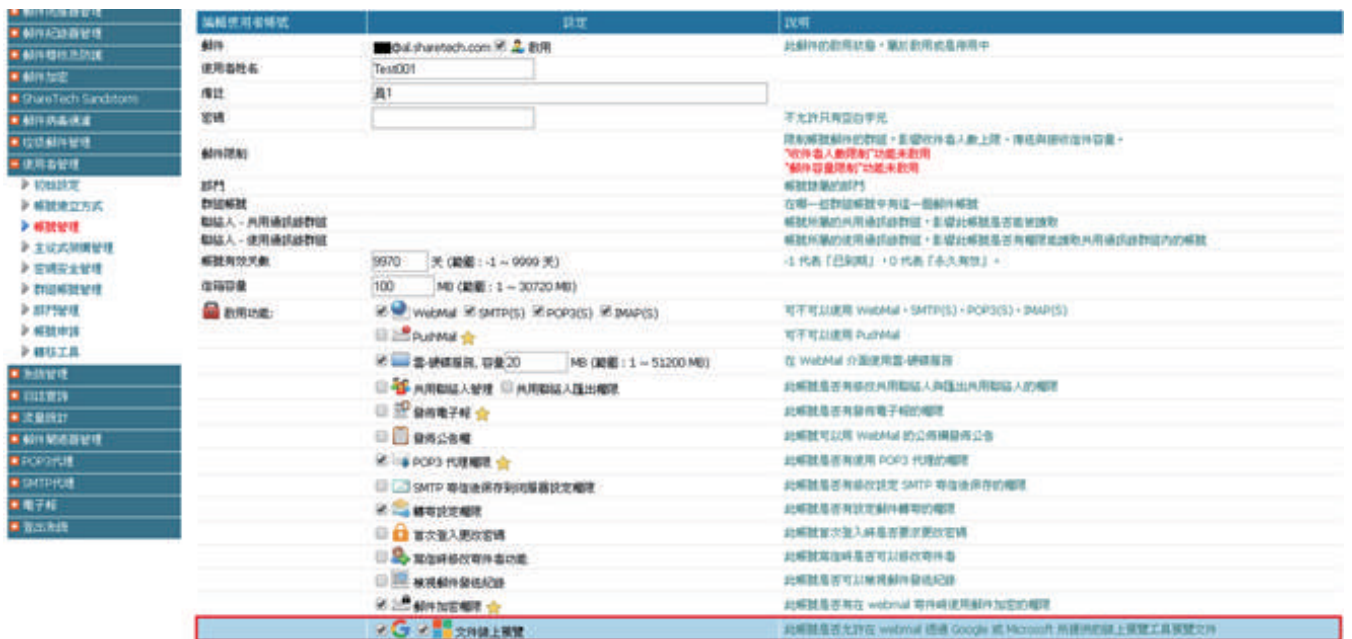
郵件伺服器管理
郵件紀錄器管理
郵件稽核及防護
郵件加密
ShareTech Sandstorm
郵件病毒濾通
垃圾郵件管理
使用者管理
▶ 初始設定
▶ 帳號建立方式
▶ 帳號管理
▶ 主從式架構管理
▶ 密碼安全管理
▶ 群組帳號管理
▶ 部門管理
▶ 帳號申請
▶ 轉移工具
系統管理
日誌查詢
流量統計
郵件閘道器管理
POP3代理
SMTP代理
電子報
登出系統

| 編輯使用者帳號 | 設定 | 說明 |
|---|---|---|
| 郵件 | @al.sharetech.com ☑ 啟用 | 此郵件的啟用狀態，顯示啟用或是停用中 |
| 使用者姓名 | Test001 | |
| 備註 | 員1 | |
| 密碼 | | 不允許只有空白字元 |
| 郵件限制 | | 限制帳號郵件的數組，含郵件收件者人數上限，傳送與接收信件容量。"收件者人數限制"功能未啟用 "郵件容量限制"功能未啟用 |
| 部門 | | 帳號隸屬的部門 |
| 群組帳號 | | 在哪一些群組帳號中有這一個郵件帳號 |
| 聯絡人 - 共用通訊錄群組 | | 帳號所屬的共用通訊錄群組，影響此帳號是否能被讀取 |
| 聯絡人 - 使用通訊錄群組 | | 帳號所屬的使用通訊錄群組，影響此帳號是否有權限能讀取共用通訊錄群組內的帳號 |
| 帳號有效天數 | 9970 天 (範圍：-1 ~ 9999 天) | -1 代表「已到期」，0 代表「永久有效」。 |
| 信箱容量 | 100 MB (範圍：1 ~ 30720 MB) | |
| 啟用功能: | ☑ WebMail ☑ SMTP(S) ☑ POP3(S) ☑ IMAP(S) | 可不可以使用 WebMail、SMTP(S)、POP3(S)、IMAP(S) |
| | ☐ PushMail | 可不可以使用 PushMail |
| | ☑ 雲-硬碟服務, 容量 20 MB (範圍：1 ~ 51200 MB) | 在 WebMail 介面使用雲-硬碟服務 |
| | ☐ 共用聯絡人管理 ☐ 共用聯絡人匯出權限 | 此帳號是否有修改共用聯絡人與匯出共用聯絡人的權限 |
| | ☐ 發佈電子報 | 此帳號是否有發佈電子報的權限 |
| | ☐ 發佈公告欄 | 此帳號可以用 WebMail 的公佈欄發佈公告 |
| | ☑ POP3 代理權限 | 此帳號是否有使用 POP3 代理的權限 |
| | ☐ SMTP 寄信後保存到伺服器設定權限 | 此帳號是否有修改設定 SMTP 寄信後保存的權限 |
| | ☑ 轉寄設定權限 | 此帳號是否有設定郵件轉寄的權限 |
| | ☐ 首次登入更改密碼 | 此帳號首次登入時是否要求更改密碼 |
| | ☐ 寄信時修改寄件者功能 | 此帳號寄信時是否可以修改寄件者 |
| | ☐ 檢視郵件發信紀錄 | 此帳號是否可以檢視郵件發信紀錄 |
| | ☑ 郵件加密權限 | 此帳號是否有在 webmail 寄件時使用郵件加密的權限 |
| | ☑ ☑ 文件線上預覽 | 此帳號是否允許在 webmail 透過 Google 或 Microsoft 所提供的線上預覽工具預覽文件 |